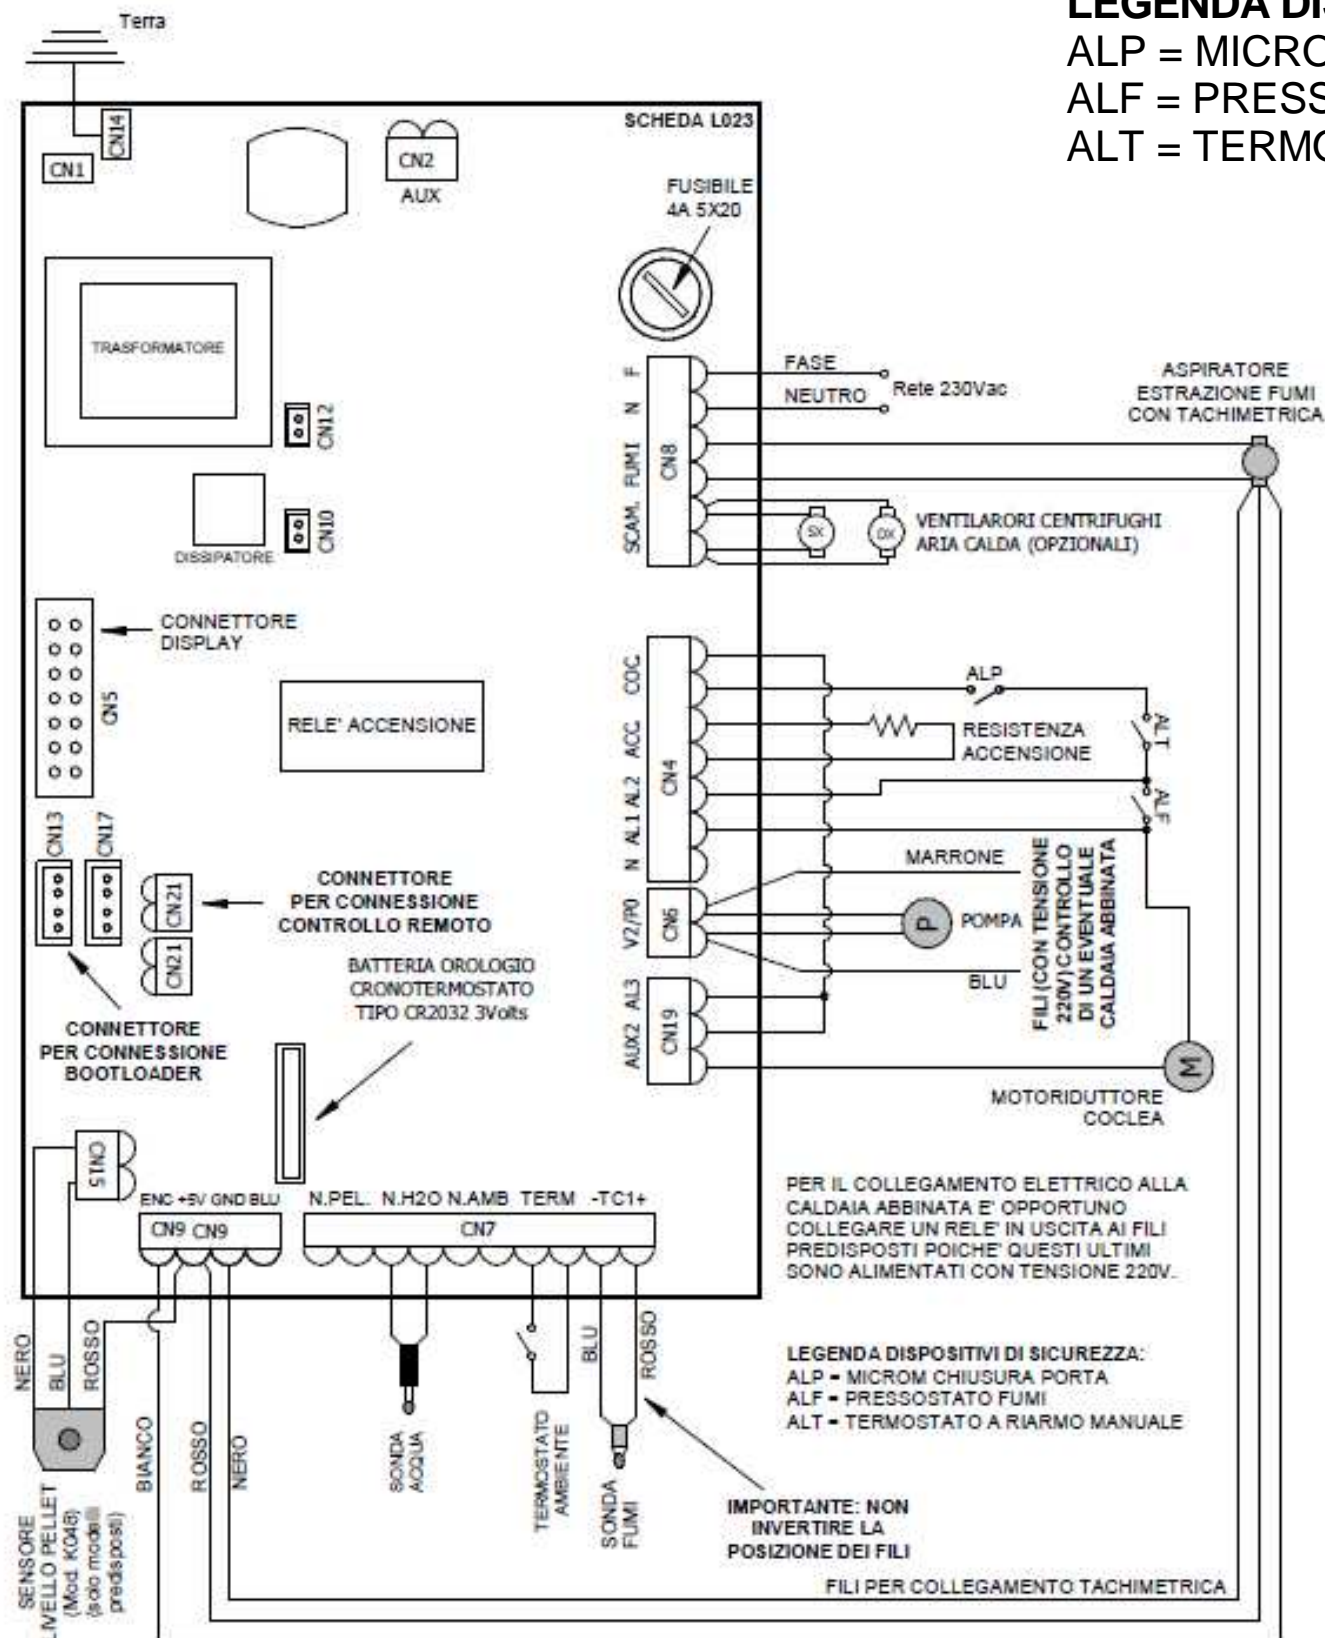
LEGENDA DIS
ALP = MICRO
ALF = PRESS
ALT = TERMO

Terra

CN14
CN1

CN2
AUX

SCHEDA L023

FUSIBILE
4A 5X20

TRASFORMATORE

CN12

DISSIPATORE

CN10

F N FUMI SCAM.
CN8

FASE
NEUTRO
Rete 230Vac

ASPIRATORE
ESTRAZIONE FUMI
CON TACHIMETRICA

SX DX
VENTILARORI CENTRIFUGHI
ARIA CALDA (OPZIONALI)

CONNETTORE
DISPLAY

CN5

RELE' ACCENSIONE

COC ACC AL2 AL1 N
CN4

ALP

RESISTENZA
ACCENSIONE

ALT
ALF

CN13 CN17

CN21
CN21

CONNETTORE
PER CONNESSIONE
CONTROLLO REMOTO

V2/P0
CN6

MARRONE
P
POMPA
BLU

FILI (CON TENSIONE 220V) CONTROLLO DI UN EVENTUALE CALDAIA ABBINATA

BATTERIA OROLOGIO
CRONOTERMOSTATO
TIPO CR2032 3Volts

AL3 AUX2
CN19

CONNETTORE
PER CONNESSIONE
BOOTLOADER

M
MOTORIDUTTORE
COCLEA

CN15

ENC +5V GND BLU
CN9 CN9

N.PEL. N.H2O N.AMB TERM -TC1+
CN7

PER IL COLLEGAMENTO ELETTRICO ALLA CALDAIA ABBINATA E' OPPORTUNO COLLEGARE UN RELE' IN USCITA AI FILI PREDISPOSTI POICHE' QUESTI ULTIMI SONO ALIMENTATI CON TENSIONE 220V.

NERO
BLU
ROSSO

BLU
ROSSO

LEGENDA DISPOSITIVI DI SICUREZZA:
ALP = MICROM CHIUSURA PORTA
ALF = PRESSOSTATO FUMI
ALT = TERMOSTATO A RIARMO MANUALE

BIANCO
ROSSO
NERO

SONDA
ACQUA

TERMOSTATO
AMBIENTE

SONDA
FUMI

SENSORE
LIVELLO PELLET
(Mod. K048)
(solo modelli
predisposti)

IMPORTANTE: NON
INVERTIRE LA
POSIZIONE DEI FILI

FILI PER COLLEGAMENTO TACHIMETRICA